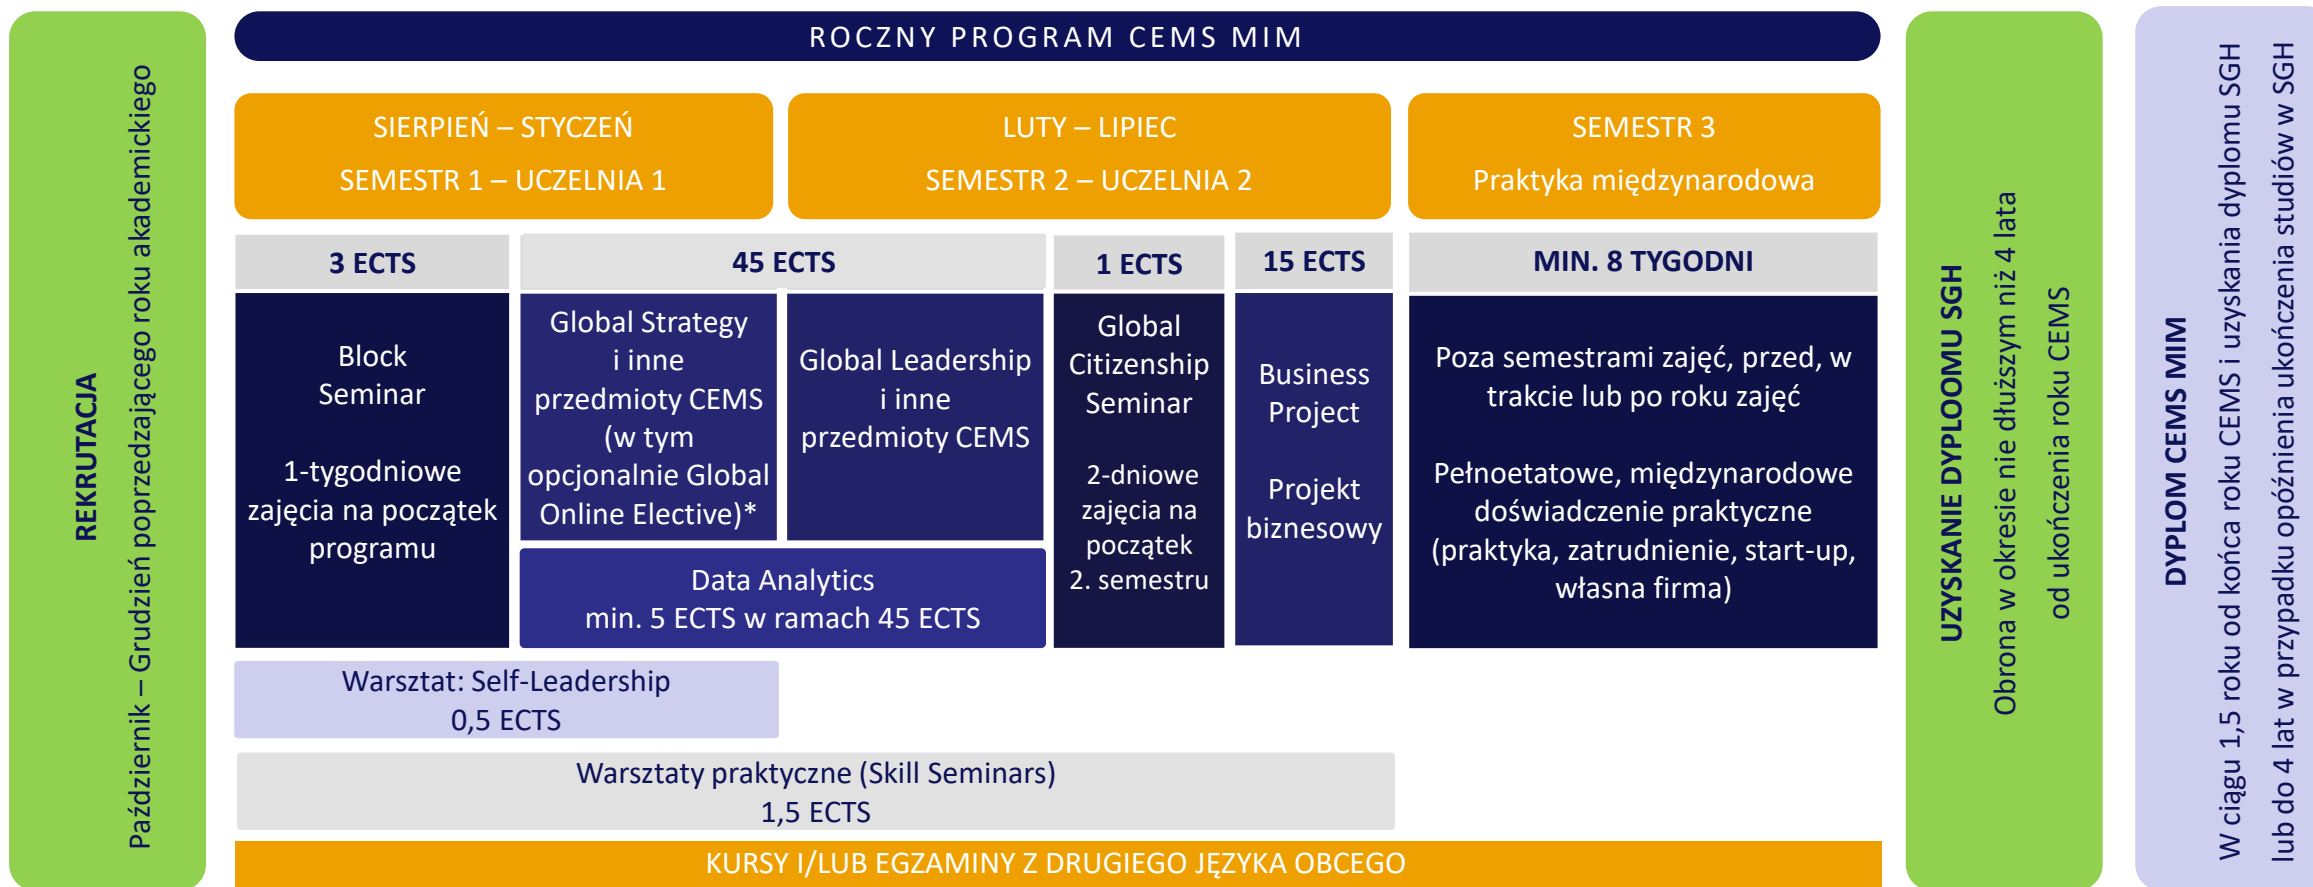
REKRUTACJA

Październik – Grudzień poprzedzającego roku akademickiego

ROCZNY PROGRAM CEMS MIM

SIERPIEŃ – STYCZEŃ

SEMESTR 1 – UCZELNIA 1

LUTY – LIPIEC

SEMESTR 2 – UCZELNIA 2

SEMESTR 3

Praktyka międzynarodowa

3 ECTS

Block Seminar

1-tygodniowe zajęcia na początek programu

45 ECTS

Global Strategy i inne przedmioty CEMS (w tym opcjonalnie Global Online Elective)*

Global Leadership i inne przedmioty CEMS

Data Analytics
min. 5 ECTS w ramach 45 ECTS

1 ECTS

Global Citizenship Seminar

2-dniowe zajęcia na początek 2. semestru

15 ECTS

Business Project

Projekt biznesowy

MIN. 8 TYGODNI

Poza semestrami zajęć, przed, w trakcie lub po roku zajęć

Pełnoetatowe, międzynarodowe doświadczenie praktyczne (praktyka, zatrudnienie, start-up, własna firma)

Warsztat: Self-Leadership
0,5 ECTS

Warsztaty praktyczne (Skill Seminars)
1,5 ECTS

KURSY I/LUB EGZAMINY Z DRUGIEGO JĘZYKA OBCEGO

UZYSKANIE DYPLOMU SGH

Obrona w okresie nie dłuższym niż 4 lata od ukończenia roku CEMS

DYPLOM CEMS MIM

W ciągu 1,5 roku od końca roku CEMS i uzyskania dyplomu SGH lub do 4 lat w przypadku opóźnienia ukończenia studiów w SGH